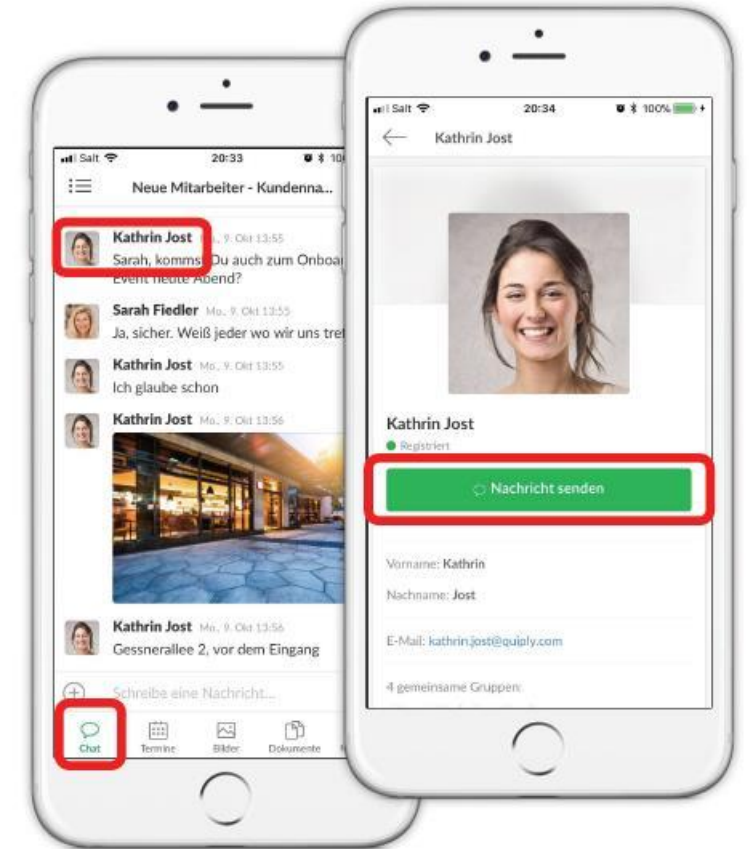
Salt 20:33 10

Neue Mitarbeiter - Kundenna...

Kathrin Jost Mo., 9. Okt 13:55
Sarah, kommst Du auch zum Onboa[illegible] Event heute Abend?

Sarah Fiedler Mo., 9. Okt 13:55
Ja, sicher. Weiß jeder wo wir uns tre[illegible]

Kathrin Jost Mo., 9. Okt 13:55
Ich glaube schon

Kathrin Jost Mo., 9. Okt 13:56

Kathrin Jost Mo., 9. Okt 13:56
Gessnerallee 2, vor dem Eingang

Schreibe eine Nachricht...

Chat Termine Bilder Dokumente

Salt 20:34 100%

Kathrin Jost

Kathrin Jost
Registriert

Nachricht senden

Vorname: Kathrin

Nachname: Jost

E-Mail: kathrin.jost@quiply.com

4 gemeinsame Gruppen: